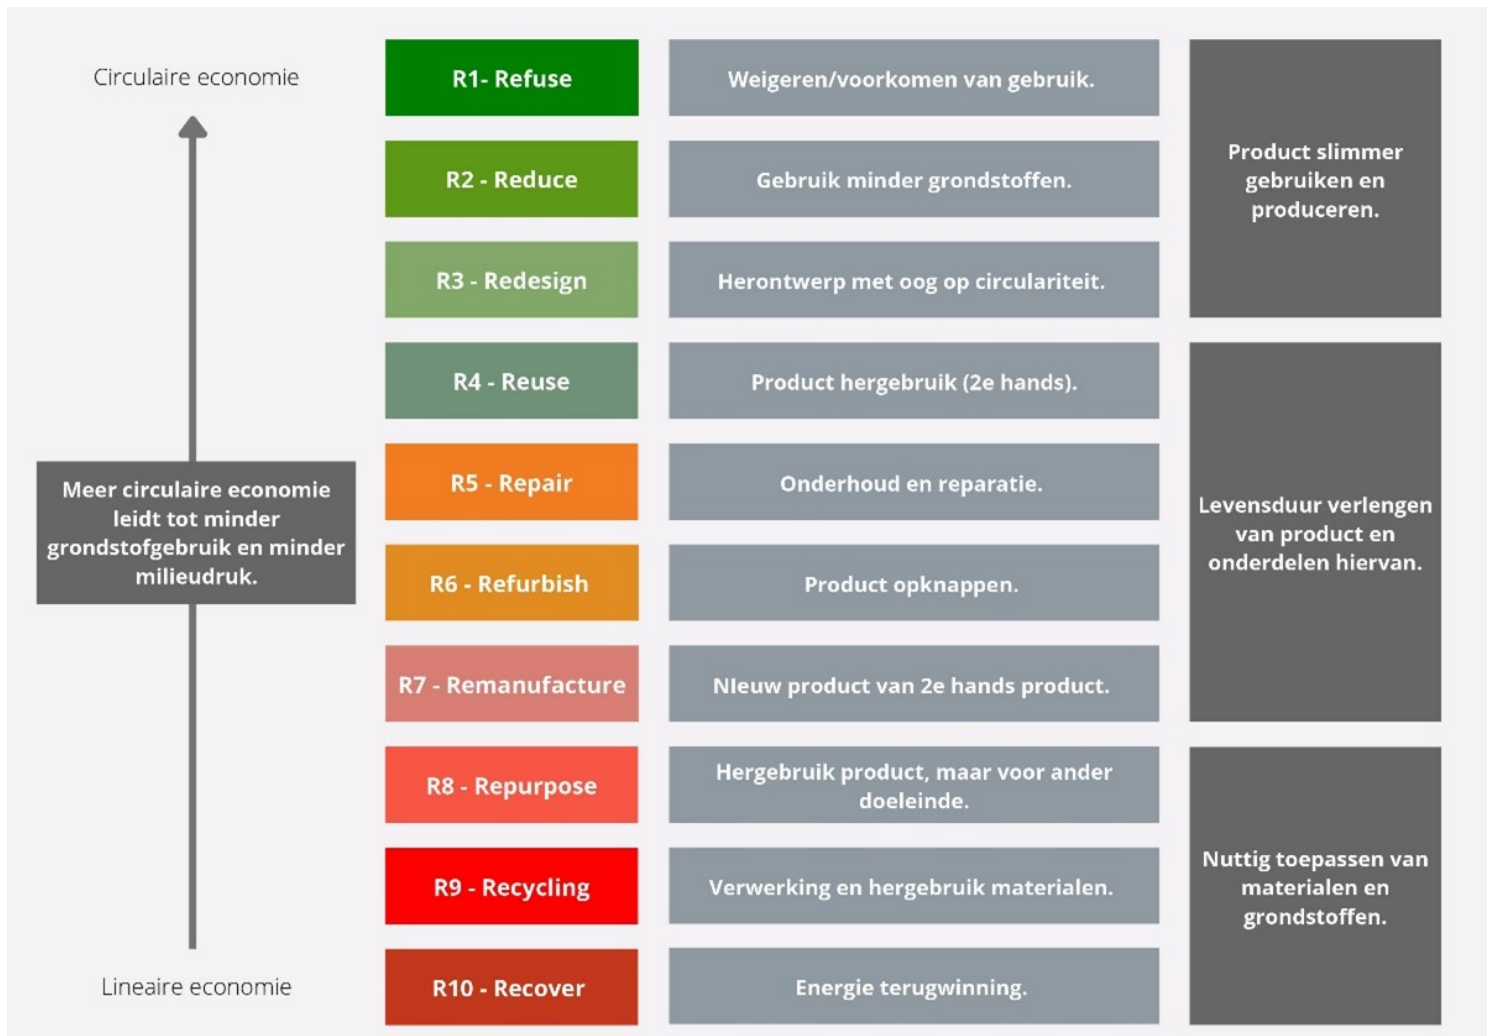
Circulaire economie

Meer circulaire economie leidt tot minder grondstofgebruik en minder milieudruk.

Lineaire economie

| | | |
|---|---|---|
| R1- Refuse | Weigeren/voorkomen van gebruik. | Product slimmer gebruiken en produceren. |
| R2 - Reduce | Gebruik minder grondstoffen. | |
| R3 - Redesign | Herontwerp met oog op circulariteit. | |
| R4 - Reuse | Product hergebruik (2e hands). | Levensduur verlengen van product en onderdelen hiervan. |
| R5 - Repair | Onderhoud en reparatie. | |
| R6 - Refurbish | Product opknappen. | |
| R7 - Remanufacture | NIeuw product van 2e hands product. | |
| R8 - Repurpose | Hergebruik product, maar voor ander doeleinde. | Nuttig toepassen van materialen en grondstoffen. |
| R9 - Recycling | Verwerking en hergebruik materialen. | |
| R10 - Recover | Energie terugwinning. | |